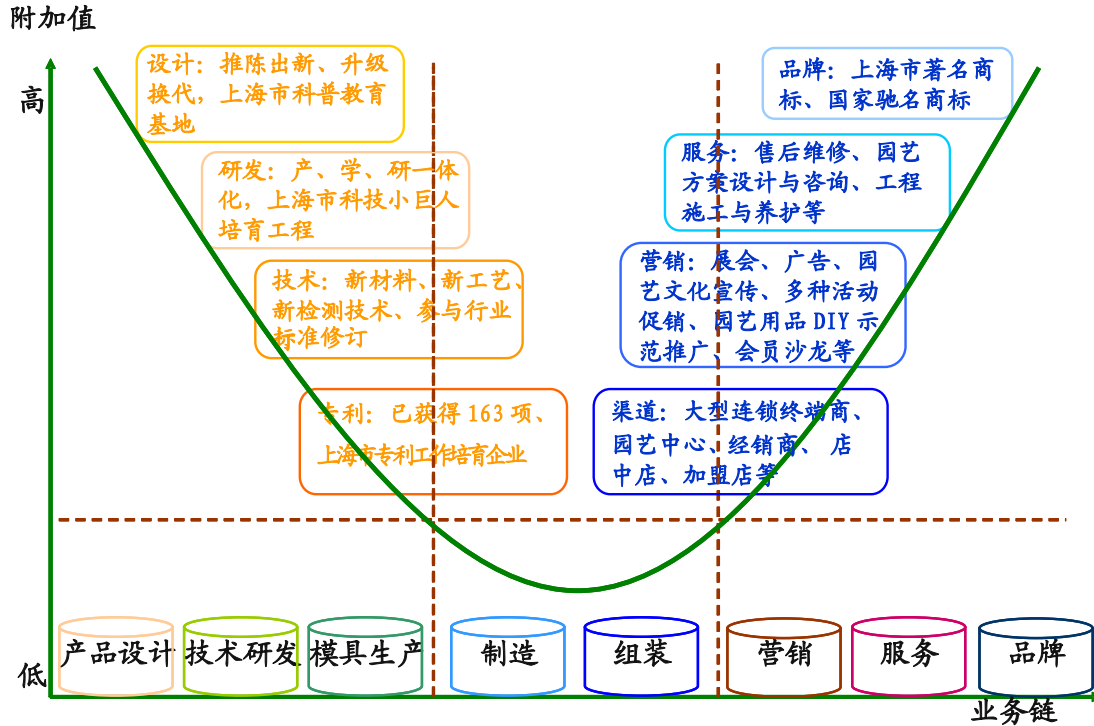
附加值

高

低

设计：推陈出新、升级换代，上海市科普教育基地

研发：产、学、研一体化，上海市科技小巨人培育工程

技术：新材料、新工艺、新检测技术、参与行业标准修订

专利：已获得 163 项、上海市专利工作培育企业

品牌：上海市著名商标、国家驰名商标

服务：售后维修、园艺方案设计与咨询、工程施工与养护等

营销：展会、广告、园艺文化宣传、多种活动促销、园艺用品 DIY 示范推广、会员沙龙等

渠道：大型连锁终端商、园艺中心、经销商、店中店、加盟店等

产品设计

技术研发

模具生产

制造

组装

营销

服务

品牌

业务链